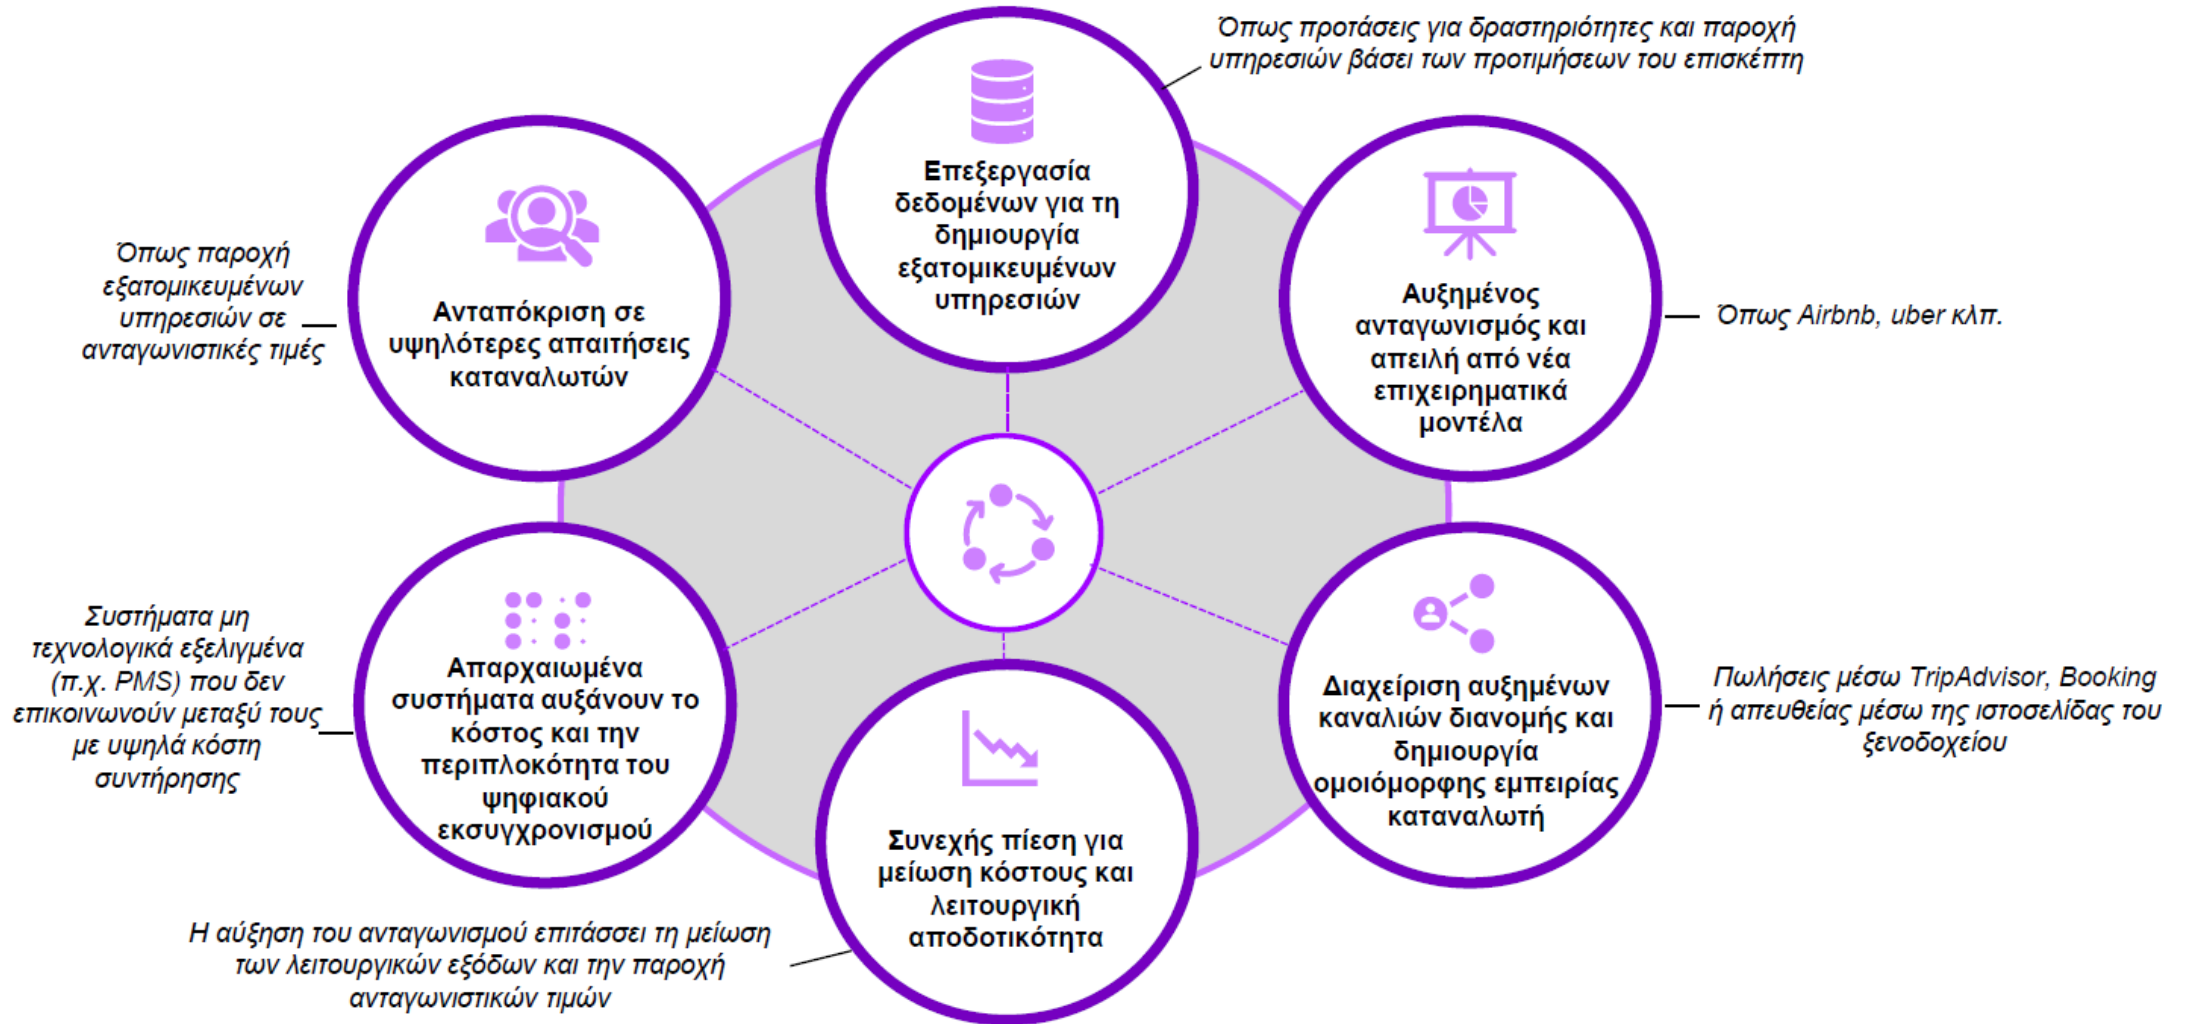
Όπως προτάσεις για δραστηριότητες και παροχή υπηρεσιών βάσει των προτιμήσεων του επισκέπτη

Επεξεργασία δεδομένων για τη δημιουργία εξατομικευμένων υπηρεσιών

Όπως παροχή εξατομικευμένων υπηρεσιών σε ανταγωνιστικές τιμές

Ανταπόκριση σε υψηλότερες απαιτήσεις καταναλωτών

Αυξημένος ανταγωνισμός και απειλή από νέα επιχειρηματικά μοντέλα

Όπως Airbnb, uber κλπ.

Συστήματα μη τεχνολογικά εξελιγμένα (π.χ. PMS) που δεν επικοινωνούν μεταξύ τους με υψηλά κόστη συντήρησης

Απαρχαιωμένα συστήματα αυξάνουν το κόστος και την περιπλοκότητα του ψηφιακού εκσυγχρονισμού

Διαχείριση αυξημένων καναλιών διανομής και δημιουργία ομοιόμορφης εμπειρίας καταναλωτή

Πωλήσεις μέσω TripAdvisor, Booking ή απευθείας μέσω της ιστοσελίδας του ξενοδοχείου

Συνεχής πίεση για μείωση κόστους και λειτουργική αποδοτικότητα

Η αύξηση του ανταγωνισμού επιτάσσει τη μείωση των λειτουργικών εξόδων και την παροχή ανταγωνιστικών τιμών